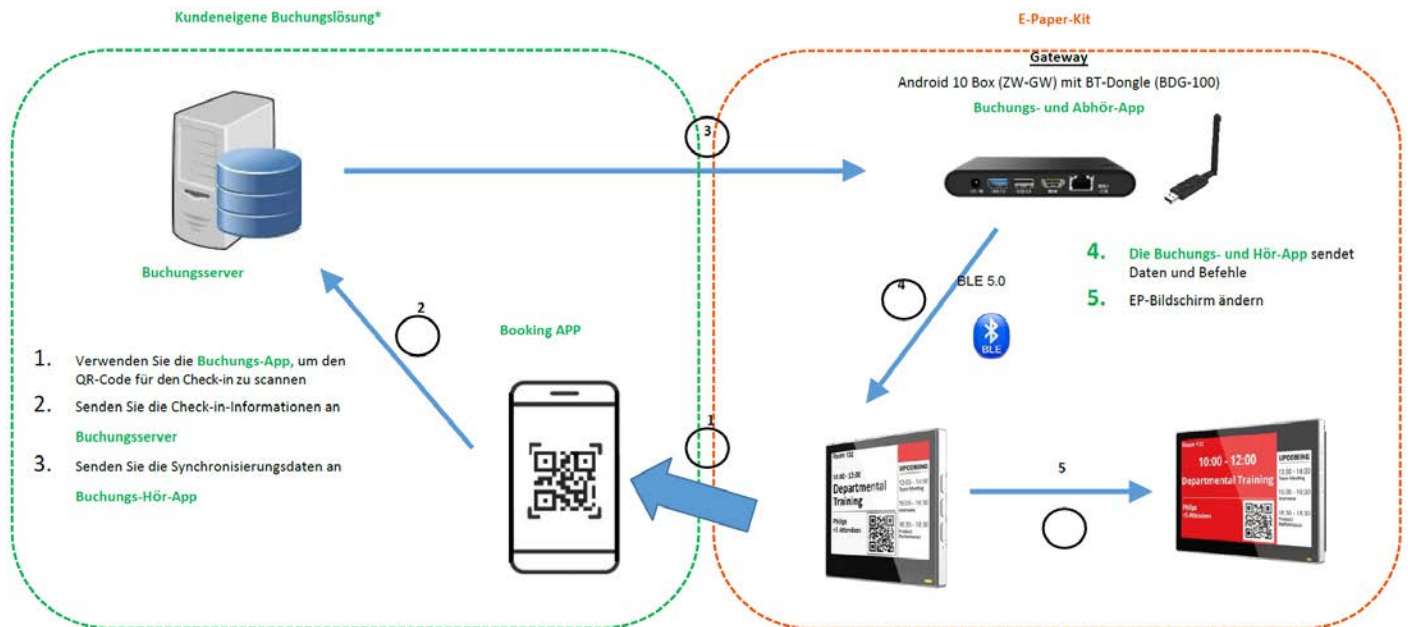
Kundeneigene Buchungslösung*

E-Paper-Kit

Gateway
Android 10 Box (ZW-GW) mit BT-Dongle (BDG-100)
Buchungs- und Abhör-App

3

Buchungsserver

4. Die Buchungs- und Hör-App sendet Daten und Befehle
5. EP-Bildschirm ändern

4

BLE 5.0

BLE

2

Booking APP

1. Verwenden Sie die Buchungs-App, um den QR-Code für den Check-in zu scannen
2. Senden Sie die Check-in-Informationen an Buchungsserver
3. Senden Sie die Synchronisierungsdaten an Buchungs-Hör-App

1

Room 132
10:00 - 12:00
Departmental Training
Philips
+5 Attendees
UPCOMING
13:00 - 14:00
15:00 - 16:30
16:30 - 18:30

5

Room 132
10:00 - 12:00
Departmental Training
Philips
+5 Attendees
UPCOMING
13:30 - 14:00
15:00 - 16:30
16:30 - 18:30